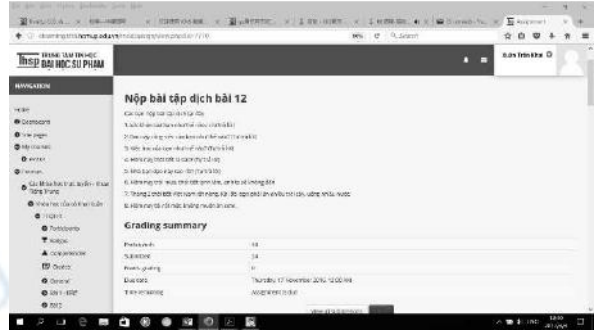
Nộp bài tập dịch bài 12

Grading summary

| Participants | 34 |
|---|---|
| Submitted | 24 |
| Needs grading | 0 |
| Due date | Thursday, 17 November 2016, 12:00 AM |
| Time remaining | Assignment is due |

TRUNG TÂM TIN HỌC ĐẠI HỌC SƯ PHẠM

NAVIGATION

Home

Dashboard

Site pages

My courses

Courses

Participants

Badges

Competencies

Grades

General